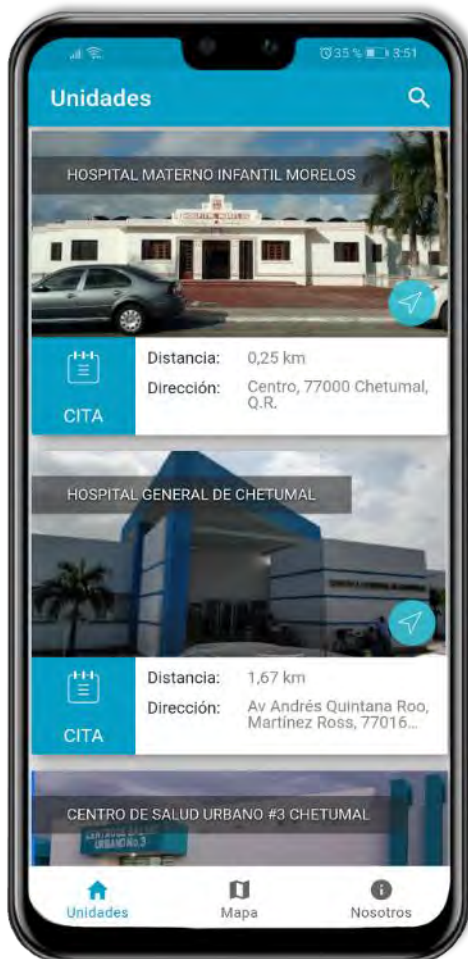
35 % 3:51

Unidades

HOSPITAL MATERNO INFANTIL MORELOS

CITA

Distancia: 0,25 km

Dirección: Centro, 77000 Chetumal, Q.R.

HOSPITAL GENERAL DE CHETUMAL

CITA

Distancia: 1,67 km

Dirección: Av Andrés Quintana Roo, Martínez Ross, 77016...

CENTRO DE SALUD URBANO #3 CHETUMAL

CENTRO DE SALUD URBANO No.3

Unidades

Mapa

Nosotros